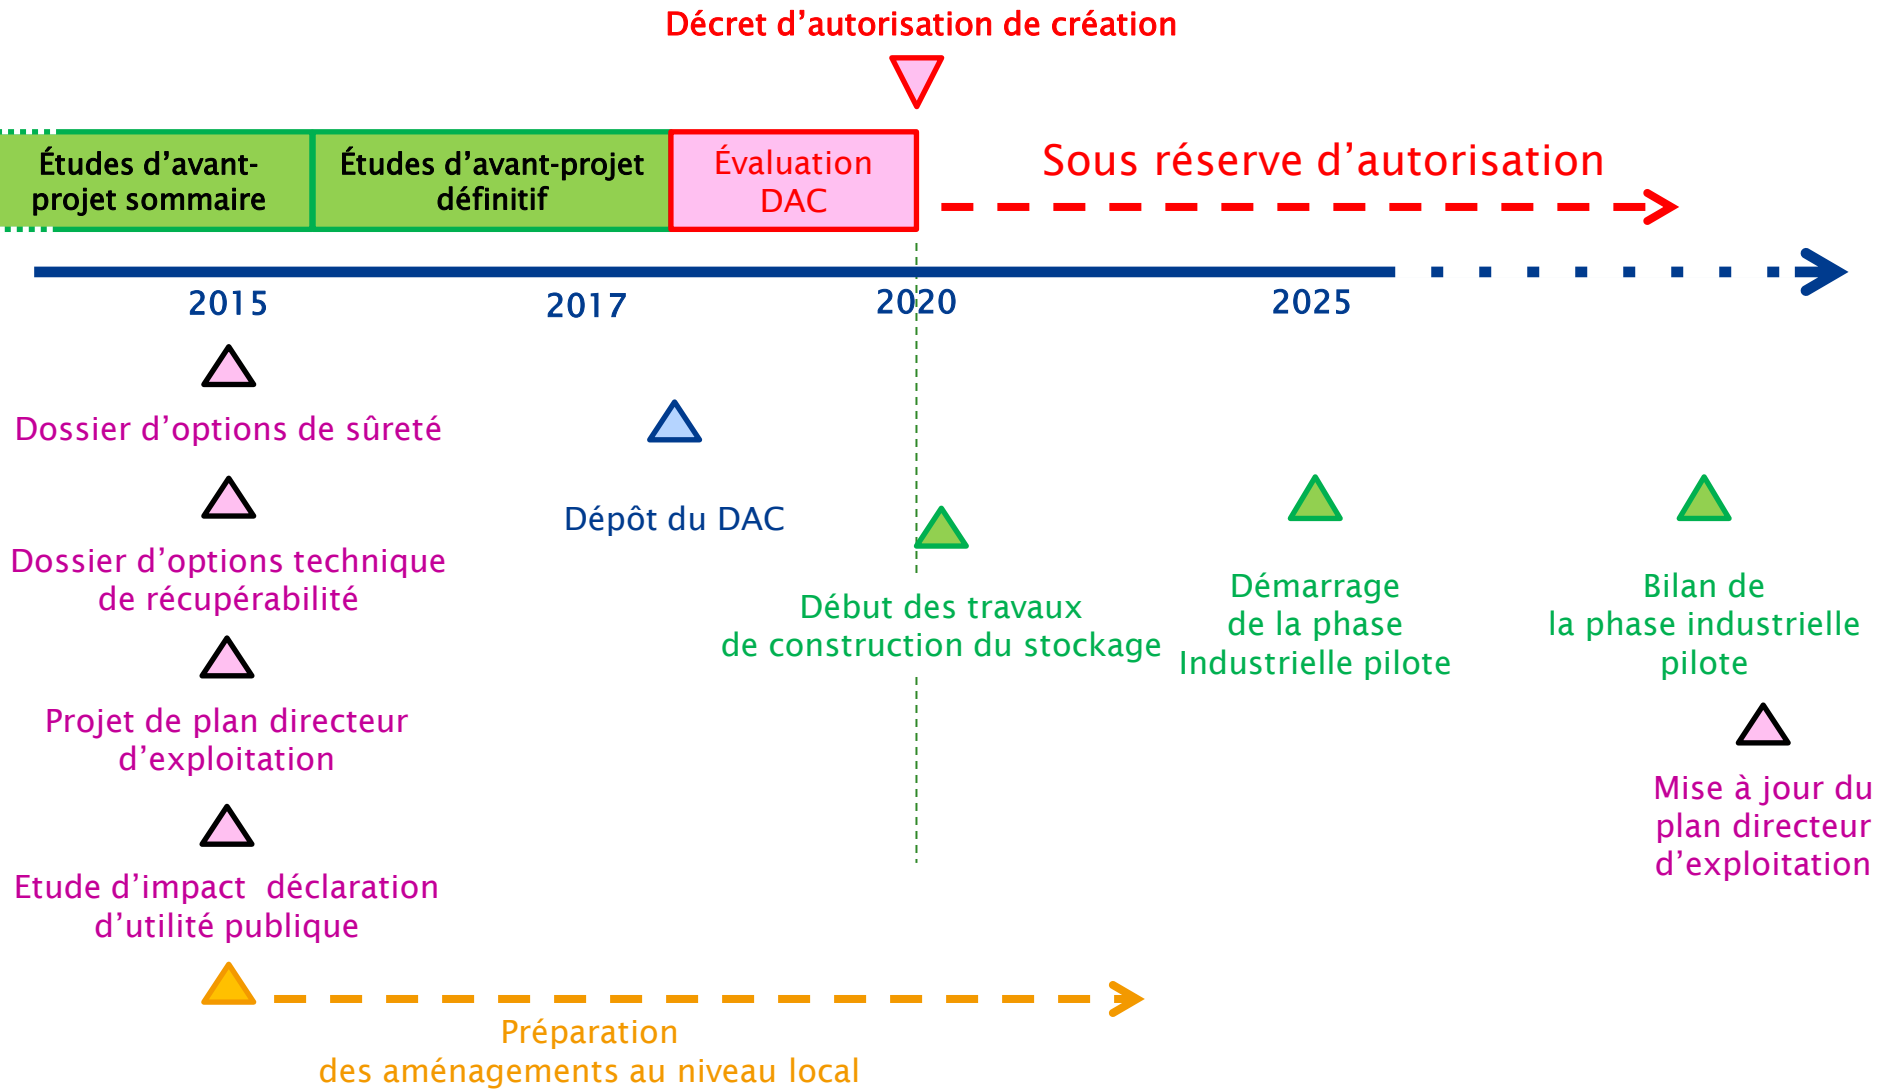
Décret d’autorisation de création

Études d’avant-projet sommaire

Études d’avant-projet définitif

Évaluation DAC

Sous réserve d’autorisation

2015

2017

2020

2025

Dossier d’options de sûreté

Dossier d’options technique de récupérabilité

Projet de plan directeur d’exploitation

Etude d’impact déclaration d’utilité publique

Dépôt du DAC

Début des travaux de construction du stockage

Démarrage de la phase Industrielle pilote

Bilan de la phase industrielle pilote

Mise à jour du plan directeur d’exploitation

Préparation des aménagements au niveau local